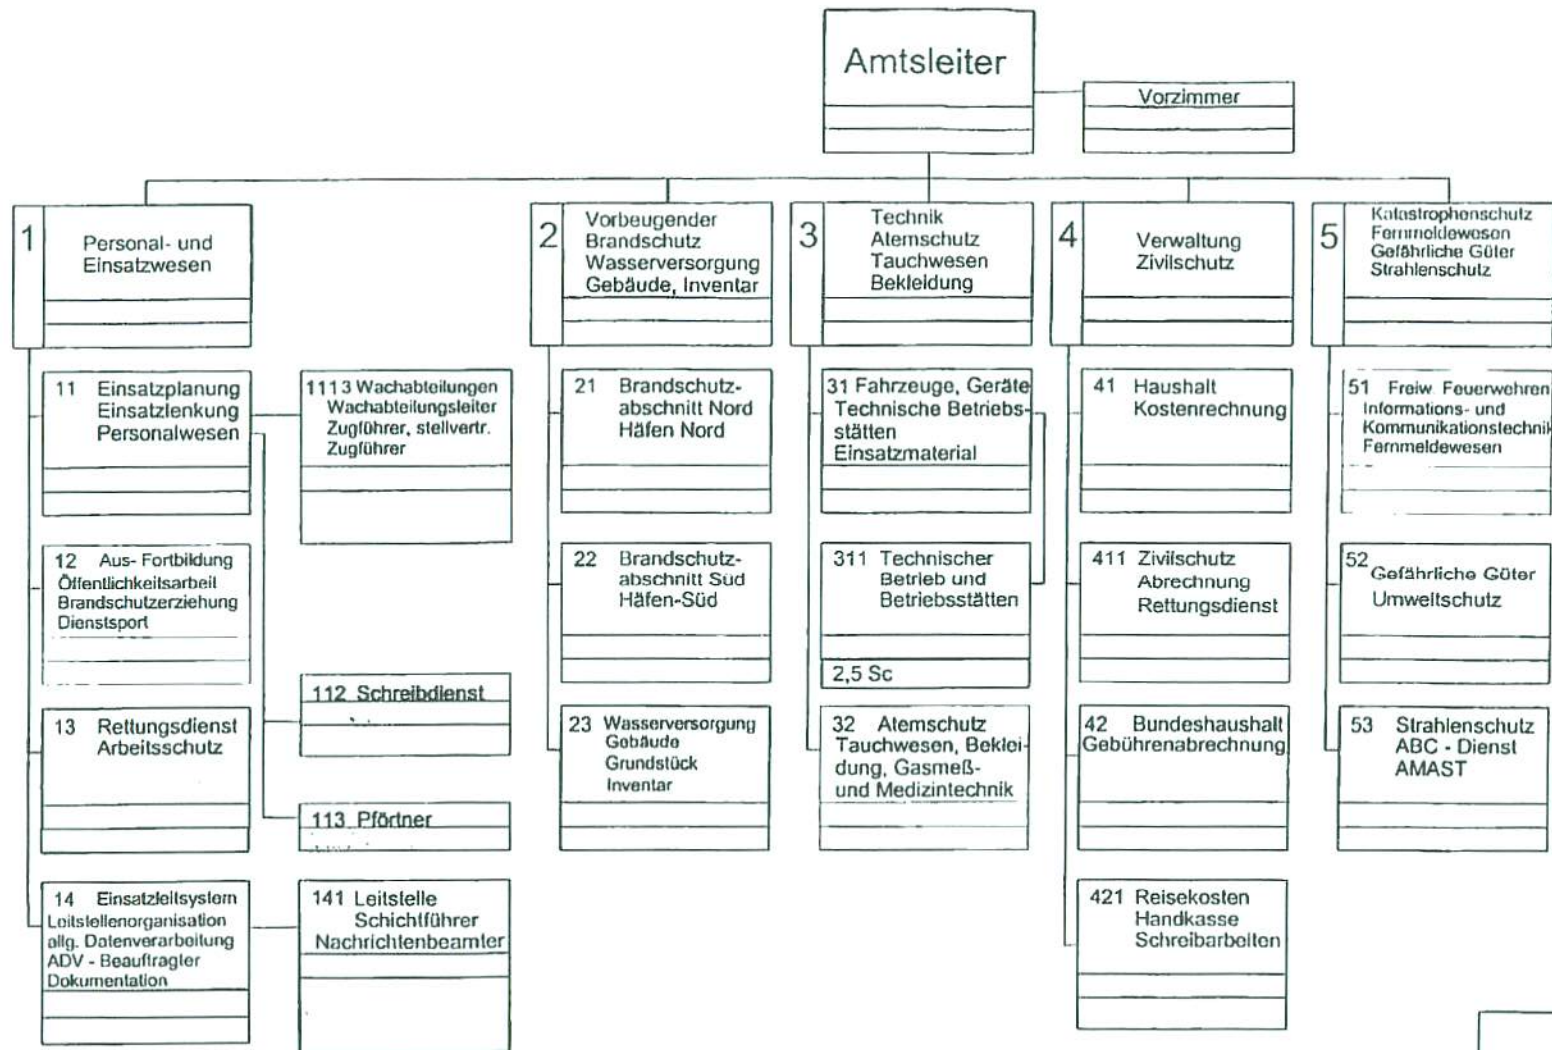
Amtsleiter

Vorzimmer

1 Personal- und Einsatzwesen

2 Vorbeugender Brandschutz Wasserversorgung Gebäude, Inventar

3 Technik Atemschutz Tauchwesen Bekleidung

4 Verwaltung Zivilschutz

5 Katastrophenschutz Fernmeldewesen Gefährliche Güter Strahlenschutz

11 Einsatzplanung Einsatzlenkung Personalwesen

1113 Wachabteilungen Wachabteilungsleiter Zugführer, stellvertr. Zugführer

12 Aus- Fortbildung Öffentlichkeitsarbeit Brandschutzerziehung Dienstsport

112 Schreibdienst

13 Rettungsdienst Arbeitsschutz

113 Pförtner

14 Einsatzleitsystem Leitstellenorganisation allg. Datenverarbeitung ADV - Beauftragter Dokumentation

141 Leitstelle Schichtführer Nachrichtenbeamter

21 Brandschutzabschnitt Nord Häfen Nord

22 Brandschutzabschnitt Sud Häfen-Süd

23 Wasserversorgung Gebäude Grundstück Inventar

31 Fahrzeuge, Geräte Technische Betriebsstätten Einsatzmaterial

311 Technischer Betrieb und Betriebsstätten

2,5 Sc

32 Atemschutz Tauchwesen, Bekleidung, Gasmeß- und Medizintechnik

41 Haushalt Kostenrechnung

411 Zivilschutz Abrechnung Rettungsdienst

42 Bundeshaushalt Gebührenabrechnung

421 Reisekosten Handkasse Schreibarbeiten

51 Freiw. Feuerwehren Informations- und Kommunikationstechnik Fernmeldewesen

52 Gefährliche Güter Umweltschutz

53 Strahlenschutz ABC - Dienst AMAST